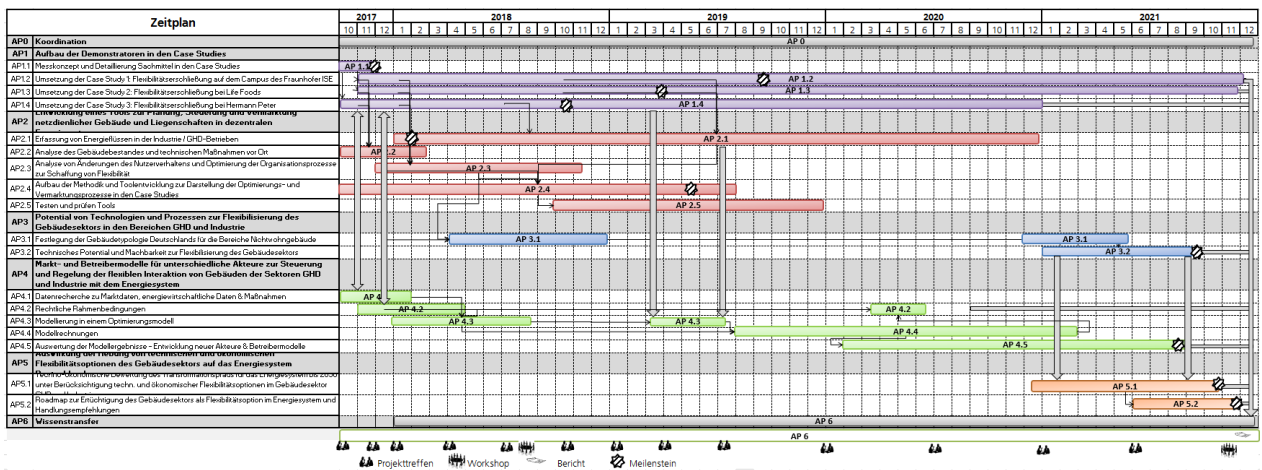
Zeitplan

| | | 2017 | 2018 | 2019 | 2020 | 2021 |
|---|---|---|---|---|---|---|
| | | 10 11 12 | 1 2 3 4 5 6 7 8 9 10 11 12 | 1 2 3 4 5 6 7 8 9 10 11 12 | 1 2 3 4 5 6 7 8 9 10 11 12 | 1 2 3 4 5 6 7 8 9 10 11 12 |
| AP0 | Koordination | | | AP 0 | | |
| AP1 | Aufbau der Demonstratoren in den Case Studies | | | | | |
| AP1.1 | Messkonzept und Detaillierung Sachmittel in den Case Studies | AP 1.1 | | | | |
| AP1.2 | Umsetzung der Case Study 1: Flexibilitätserschließung auf dem Campus des Fraunhofer ISE | | | AP 1.2 | | |
| AP1.3 | Umsetzung der Case Study 2: Flexibilitätserschließung bei Life Foods | | | AP 1.3 | | |
| AP1.4 | Umsetzung der Case Study 3: Flexibilitätserschließung bei Hermann Peter | | | AP 1.4 | | |
| AP2 | Entwicklung eines Tools zur Planung, Steuerung und Vermarktung netzdienlicher Gebäude und Liegenschaften in dezentralen | | | | | |
| AP2.1 | Erfassung von Energieflüssen in der Industrie / GHD-Betrieben | | | AP 2.1 | | |
| AP2.2 | Analyse des Gebäudebestandes und technischen Maßnahmen vor Ort | AP 2.2 | | | | |
| AP2.3 | Analyse von Änderungen des Nutzerverhaltens und Optimierung der Organisationsprozesse zur Schaffung von Flexibilität | | AP 2.3 | | | |
| AP2.4 | Aufbau der Methodik und Toolentwicklung zur Darstellung der Optimierungs- und Vermarktungsprozesse in den Case Studies | | AP 2.4 | | | |
| AP2.5 | Testen und prüfen Tools | | | AP 2.5 | | |
| AP3 | Potential von Technologien und Prozessen zur Flexibilisierung des Gebäudesektors in den Bereichen GHD und Industrie | | | | | |
| AP3.1 | Festlegung der Gebäudetypologie Deutschlands für die Bereiche Nichtwohngebäude | | AP 3.1 | | | AP 3.1 |
| AP3.2 | Technisches Potential und Machbarkeit zur Flexibilisierung des Gebäudesektors | | | | | AP 3.2 |
| AP4 | Markt- und Betreibermodelle für unterschiedliche Akteure zur Steuerung und Regelung der flexiblen Interaktion von Gebäuden der Sektoren GHD und Industrie mit dem Energiesystem | | | | | |
| AP4.1 | Datenrecherche zu Marktdaten, energiewirtschaftliche Daten & Maßnahmen | AP 4.1 | | | | |
| AP4.2 | Rechtliche Rahmenbedingungen | | AP 4.2 | | AP 4.2 | |
| AP4.3 | Modellierung in einem Optimierungsmodell | | AP 4.3 | AP 4.3 | | |
| AP4.4 | Modellrechnungen | | | | AP 4.4 | |
| AP4.5 | Auswertung der Modellergebnisse - Entwicklung neuer Akteure & Betreibermodelle | | | | AP 4.5 | |
| AP5 | Auswirkung der Hebung von technischen und ökonomischen Flexibilitätsoptionen des Gebäudesektors auf das Energiesystem | | | | | |
| AP5.1 | Techno-ökonomische Bewertung des Transformationspfads für das Energiesystem bis 2050 unter Berücksichtigung techn. und ökonomischer Flexibilitätsoptionen im Gebäudesektor | | | | | AP 5.1 |
| AP5.2 | Roadmap zur Ertüchtigung des Gebäudesektors als Flexibilitätsoption im Energiesystem und Handlungsempfehlungen | | | | | AP 5.2 |
| AP6 | Wissenstransfer | | | AP 6 | | |

AP 6

Projekttreffen Workshop Bericht Meilenstein